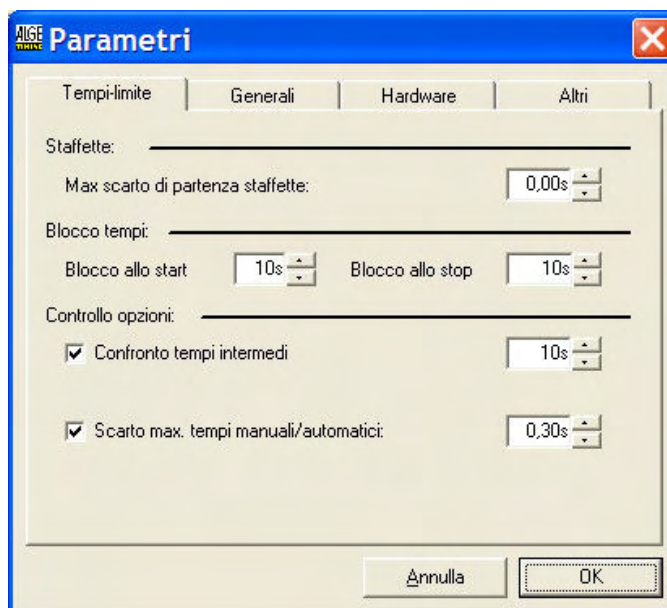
ALGE TIMING Parametri

Tempi-limite | Generali | Hardware | Altri

Staffette:

Max scarto di partenza staffette: 0,00s

Blocco tempi:

Blocco allo start 10s Blocco allo stop 10s

Controllo opzioni:

Confronto tempi intermedi 10s

Scarto max. tempi manuali/automatici: 0,30s

Annulla OK